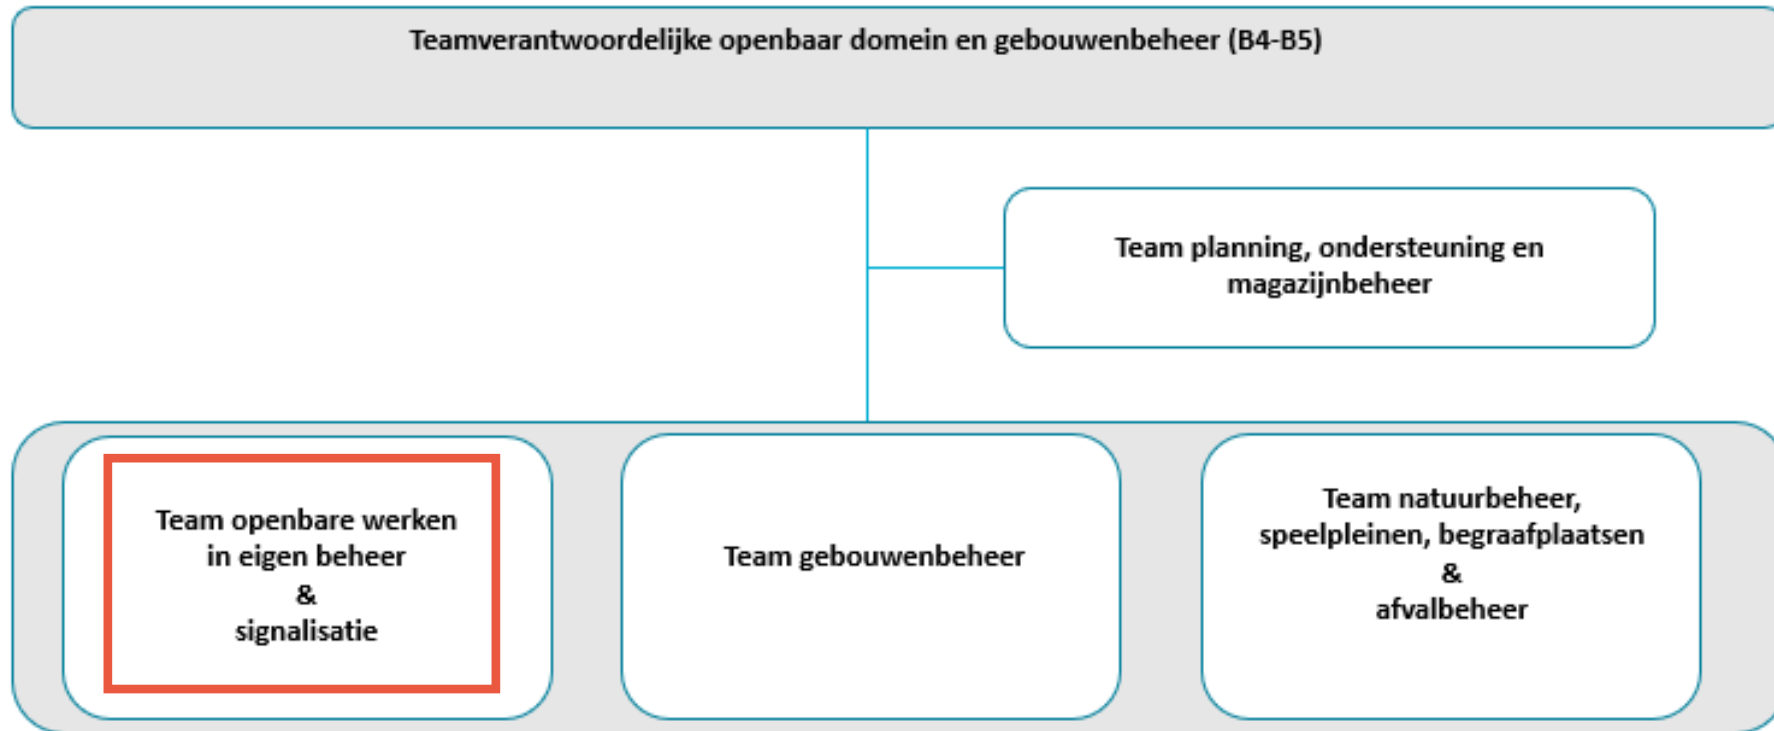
Teamverantwoordelijke openbaar domein en gebouwenbeheer (B4-B5)

Team planning, ondersteuning en magazijnbeheer

Team openbare werken in eigen beheer
&
signalisatie

Team gebouwenbeheer

Team natuurbeheer, speelpleinen, begraafplaatsen
&
afvalbeheer